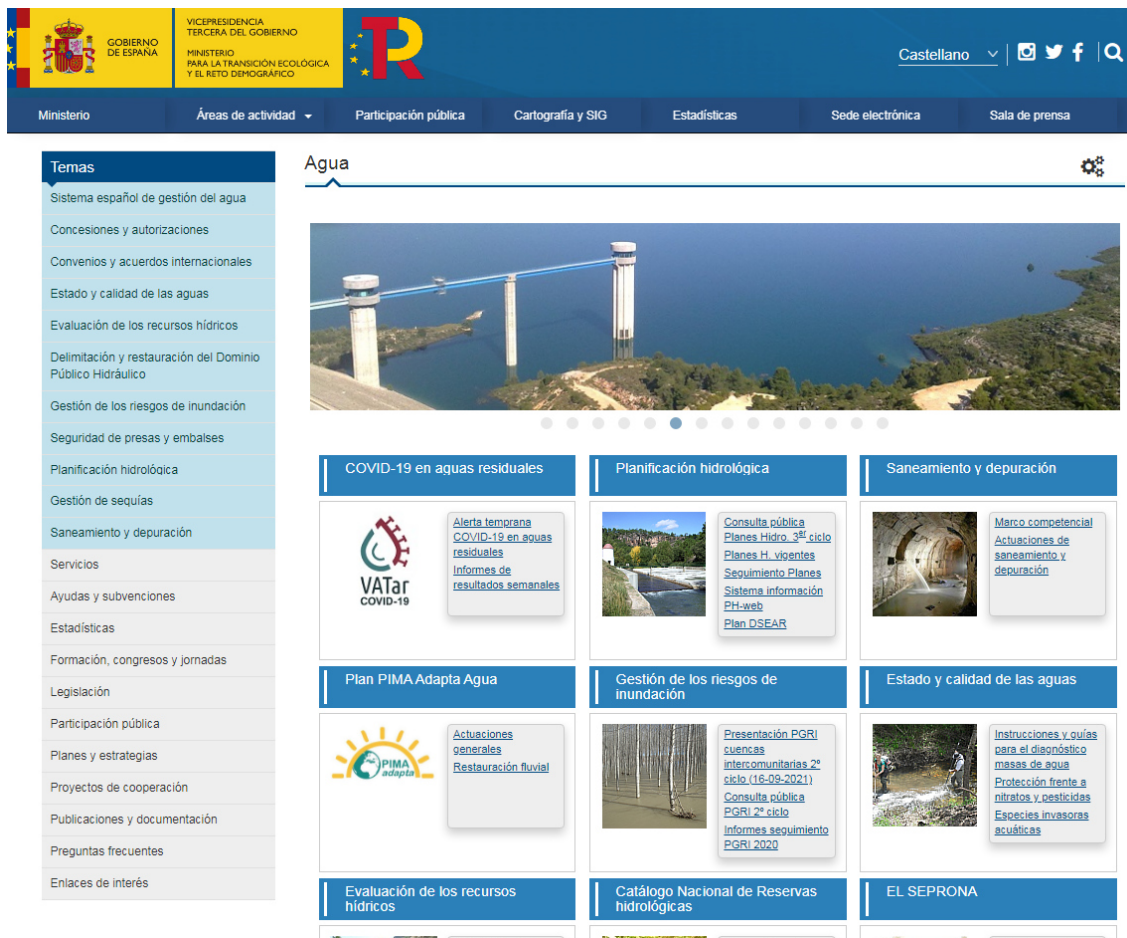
GOBIERNO DE ESPAÑA

VICEPRESIDENCIA TERCERA DEL GOBIERNO

MINISTERIO PARA LA TRANSICIÓN ECOLÓGICA Y EL RETO DEMOGRÁFICO

Castellano

Ministerio | Áreas de actividad | Participación pública | Cartografía y SIG | Estadísticas | Sede electrónica | Sala de prensa

Temas
Sistema español de gestión del agua
Concesiones y autorizaciones
Convenios y acuerdos internacionales
Estado y calidad de las aguas
Evaluación de los recursos hídricos
Delimitación y restauración del Dominio Público Hidráulico
Gestión de los riesgos de inundación
Seguridad de presas y embalses
Planificación hidrológica
Gestión de sequías
Saneamiento y depuración
Servicios
Ayudas y subvenciones
Estadísticas
Formación, congresos y jornadas
Legislación
Participación pública
Planes y estrategias
Proyectos de cooperación
Publicaciones y documentación
Preguntas frecuentes
Enlaces de interés

Agua

COVID-19 en aguas residuales
VATar COVID-19
Alerta temprana COVID-19 en aguas residuales
Informes de resultados semanales

Planificación hidrológica
Consulta pública Planes Hidro. 3er ciclo
Planes H. vigentes
Seguimiento Planes
Sistema información PH-web
Plan DSEAR

Saneamiento y depuración
Marco competencial
Actuaciones de saneamiento y depuración

Plan PIMA Adapta Agua
PIMA adapta
Actuaciones generales
Restauración fluvial

Gestión de los riesgos de inundación
Presentación PGRI cuencas intercomunitarias 2º ciclo (16-09-2021)
Consulta pública PGRI 2º ciclo
Informes seguimiento PGRI 2020

Estado y calidad de las aguas
Instrucciones y guías para el diagnóstico masas de agua
Protección frente a nitratos y pesticidas
Especies invasoras acuáticas

Evaluación de los recursos hídricos

Catálogo Nacional de Reservas hidrológicas

EL SEPRONA